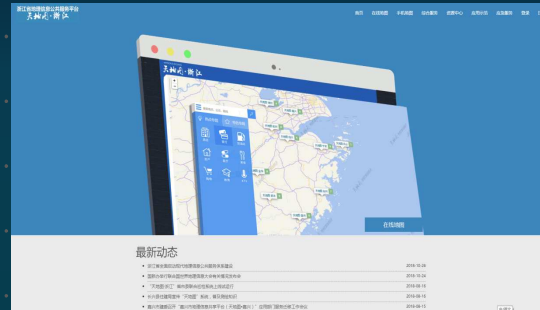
浙江省地理信息公共服务平台
天地图·浙江

首页 在线地图 手机地图 综合服务 资源中心 应用示范 政务服务 登录

天地图·浙江

在线地图

最新动态

浙江省首届自然资源地理信息公共服务体系建设 2018-10-26
国务院关于推进政府信息数据资源共享 2018-10-24
"天地图·浙江"提供多种在线服务 2018-09-19
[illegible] 2018-09-13
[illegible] 2018-09-13